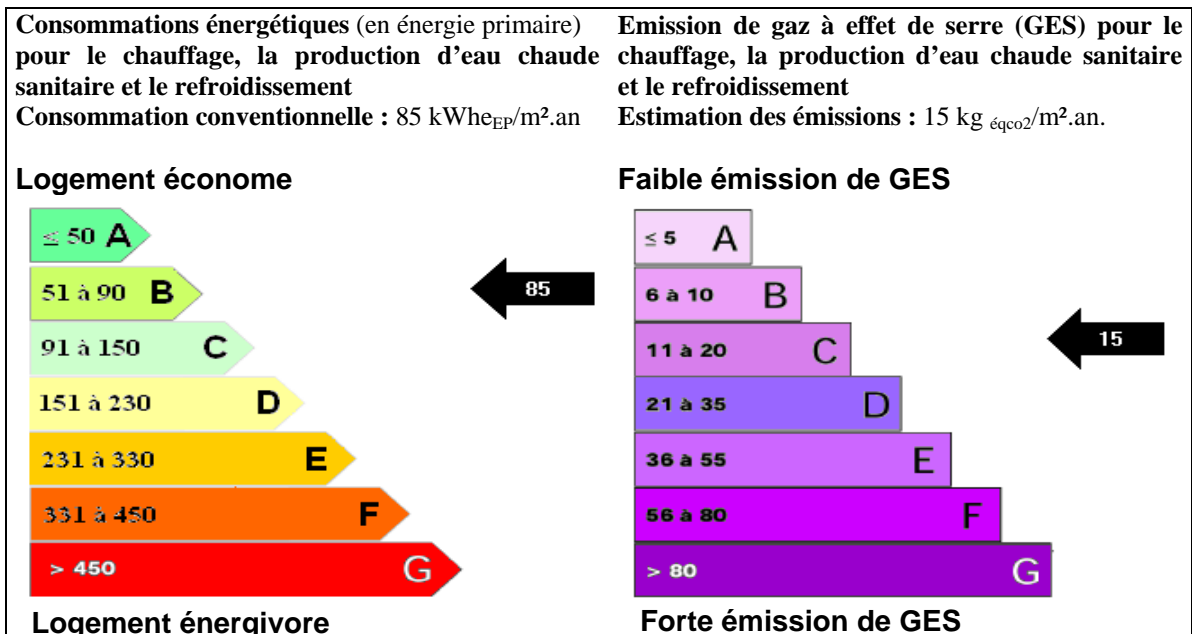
**Consommations énergétiques** (en énergie primaire) **pour le chauffage, la production d'eau chaude sanitaire et le refroidissement**
**Consommation conventionnelle :** 85 kWhe$_{EP}$/m².an

**Logement économe**

≤ 50 A
51 à 90 B
91 à 150 C
151 à 230 D
231 à 330 E
331 à 450 F
> 450 G

85

**Logement énergivore**

**Emission de gaz à effet de serre (GES) pour le chauffage, la production d'eau chaude sanitaire et le refroidissement**
**Estimation des émissions :** 15 kg $_{éqco2}$/m².an.

**Faible émission de GES**

≤ 5 A
6 à 10 B
11 à 20 C
21 à 35 D
36 à 55 E
56 à 80 F
> 80 G

15

**Forte émission de GES**